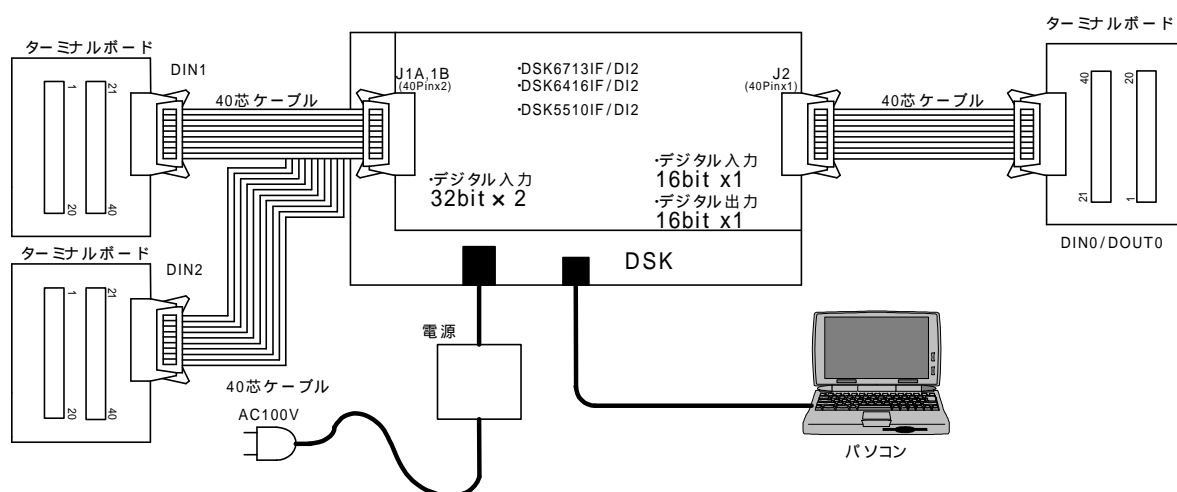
ターミナルボード

DIN1

1 21

20 40

40芯ケーブル

J1A,1B
(40Pinx2)

・DSK6713IF/DI2
・DSK6416IF/DI2
・DSK5510IF/DI2

J2
(40Pinx1)

40芯ケーブル

ターミナルボード

40 20

21 1

DIN0/DOUT0

・デジタル入力
32bit × 2

・デジタル入力
16bit x1
・デジタル出力
16bit x1

DSK

ターミナルボード

DIN2

1 21

20 40

40芯ケーブル

電源

AC100V

パソコン